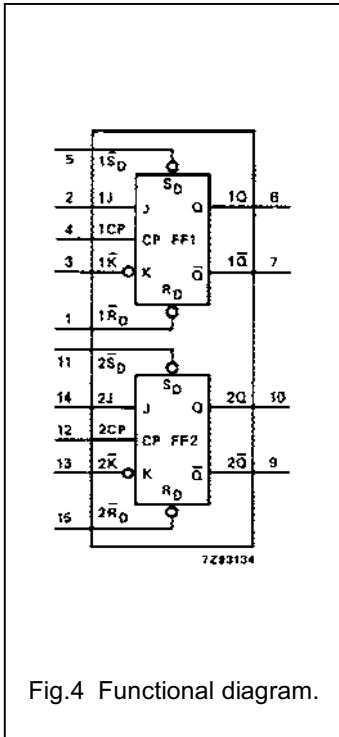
5 $1\bar{S}_D$
2 1J
4 1CP
3 $1\bar{K}$
1 $1\bar{R}_D$
$S_D$
J
CP FF1
K
$R_D$
Q
$\bar{Q}$
1Q 6
$1\bar{Q}$ 7

11 $2\bar{S}_D$
14 2J
12 2CP
13 $2\bar{K}$
15 $2\bar{R}_D$
$S_D$
J
CP FF2
K
$R_D$
Q
$\bar{Q}$
2Q 10
$2\bar{Q}$ 9

7Z93134

Fig.4 Functional diagram.